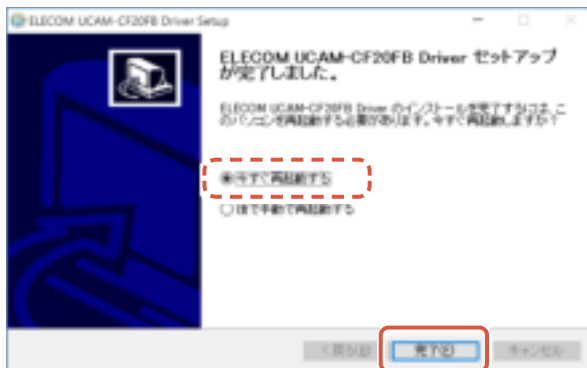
ELECOM UCAM-CF20FB Driver Setup

ELECOM UCAM-CF20FB Driver セットアップが完了しました。

ELECOM UCAM-CF20FB Driver のインストールを完了するには、このパソコンを再起動する必要があります。今すぐ再起動しますか?

今すぐ再起動する

後で手動で再起動する

< 戻る(B)

完了(F)

キャンセル